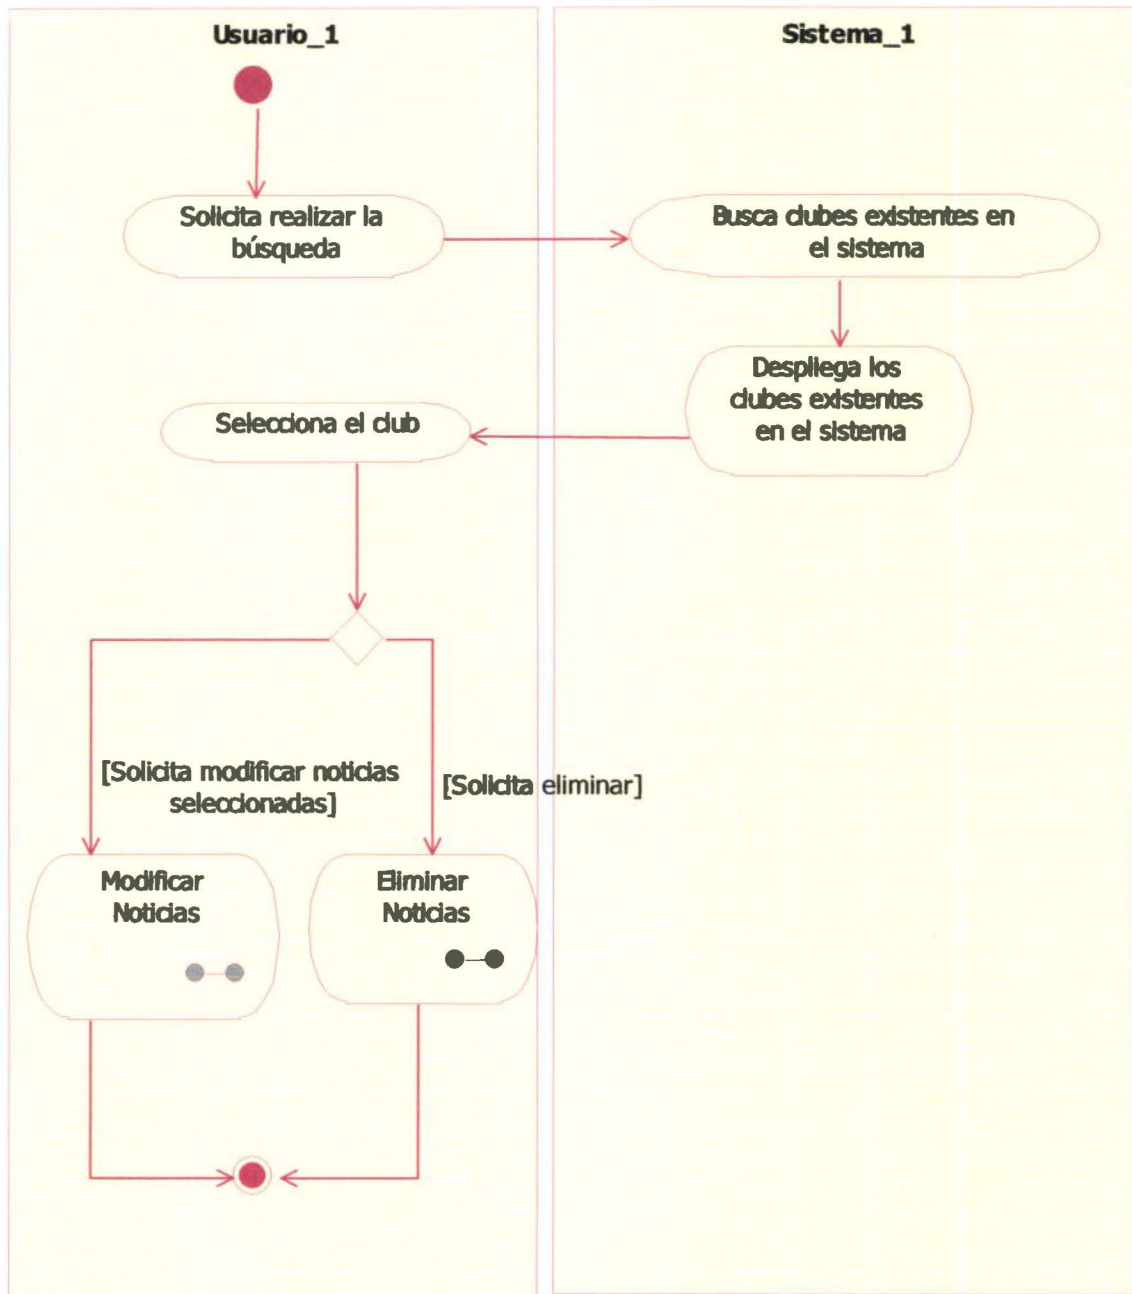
Usuario_1

Sistema_1

Solicita realizar la búsqueda

Busca clubes existentes en el sistema

Despliega los clubes existentes en el sistema

Selecciona el club

[Solicita modificar noticias seleccionadas]

[Solicita eliminar]

Modificar Noticias

Eliminar Noticias